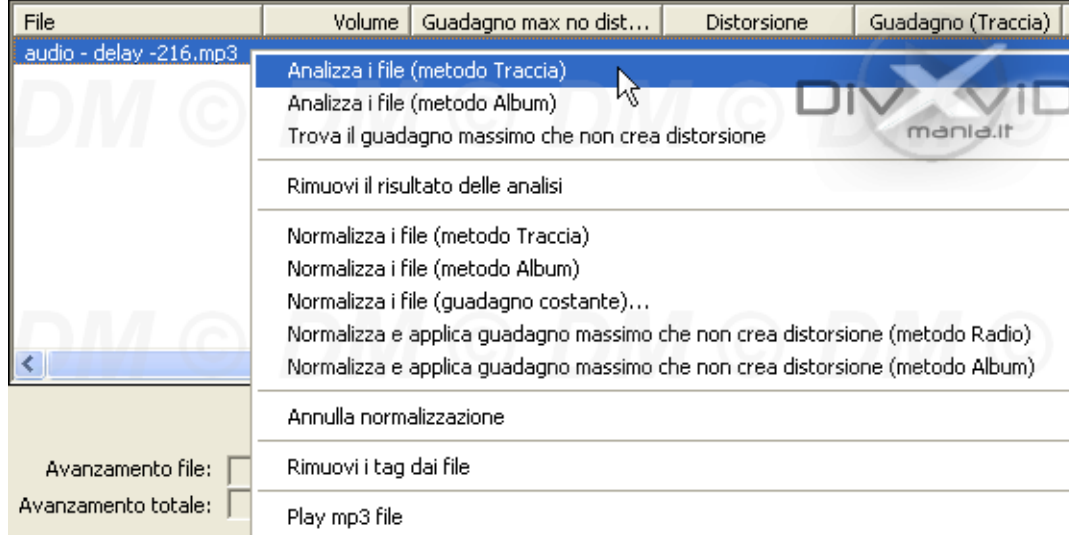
| File | Volume | Guadagno max no dist... | Distorsione | Guadagno (Traccia) |
|---|---|---|---|---|
| audio - delay -216.mp3 | | | | |

Analizza i file (metodo Traccia)
Analizza i file (metodo Album)
Trova il guadagno massimo che non crea distorsione

Rimuovi il risultato delle analisi

Normalizza i file (metodo Traccia)
Normalizza i file (metodo Album)
Normalizza i file (guadagno costante)...
Normalizza e applica guadagno massimo che non crea distorsione (metodo Radio)
Normalizza e applica guadagno massimo che non crea distorsione (metodo Album)

Annulla normalizzazione

Rimuovi i tag dai file

Play mp3 file

Avanzamento file:
Avanzamento totale:

DivXVid mania.it
DM © DM © DM ©